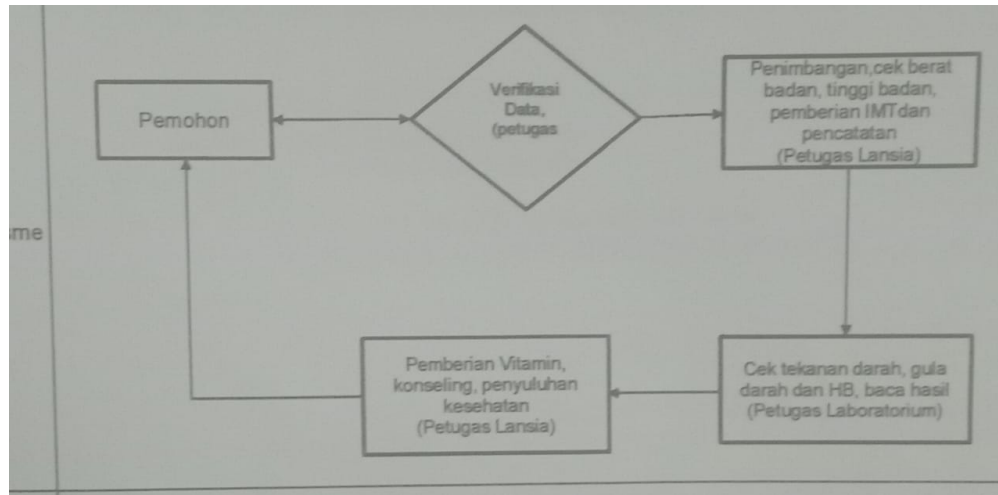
me

Pemohon

Verifikasi Data, (petugas

Penimbangan,cek berat badan, tinggi badan, pemberian IMTdan pencatatan (Petugas Lansia)

Cek tekanan darah, gula darah dan HB, baca hasil (Petugas Laboratorium)

Pemberian Vitamin, konseling, penyuluhan kesehatan (Petugas Lansia)